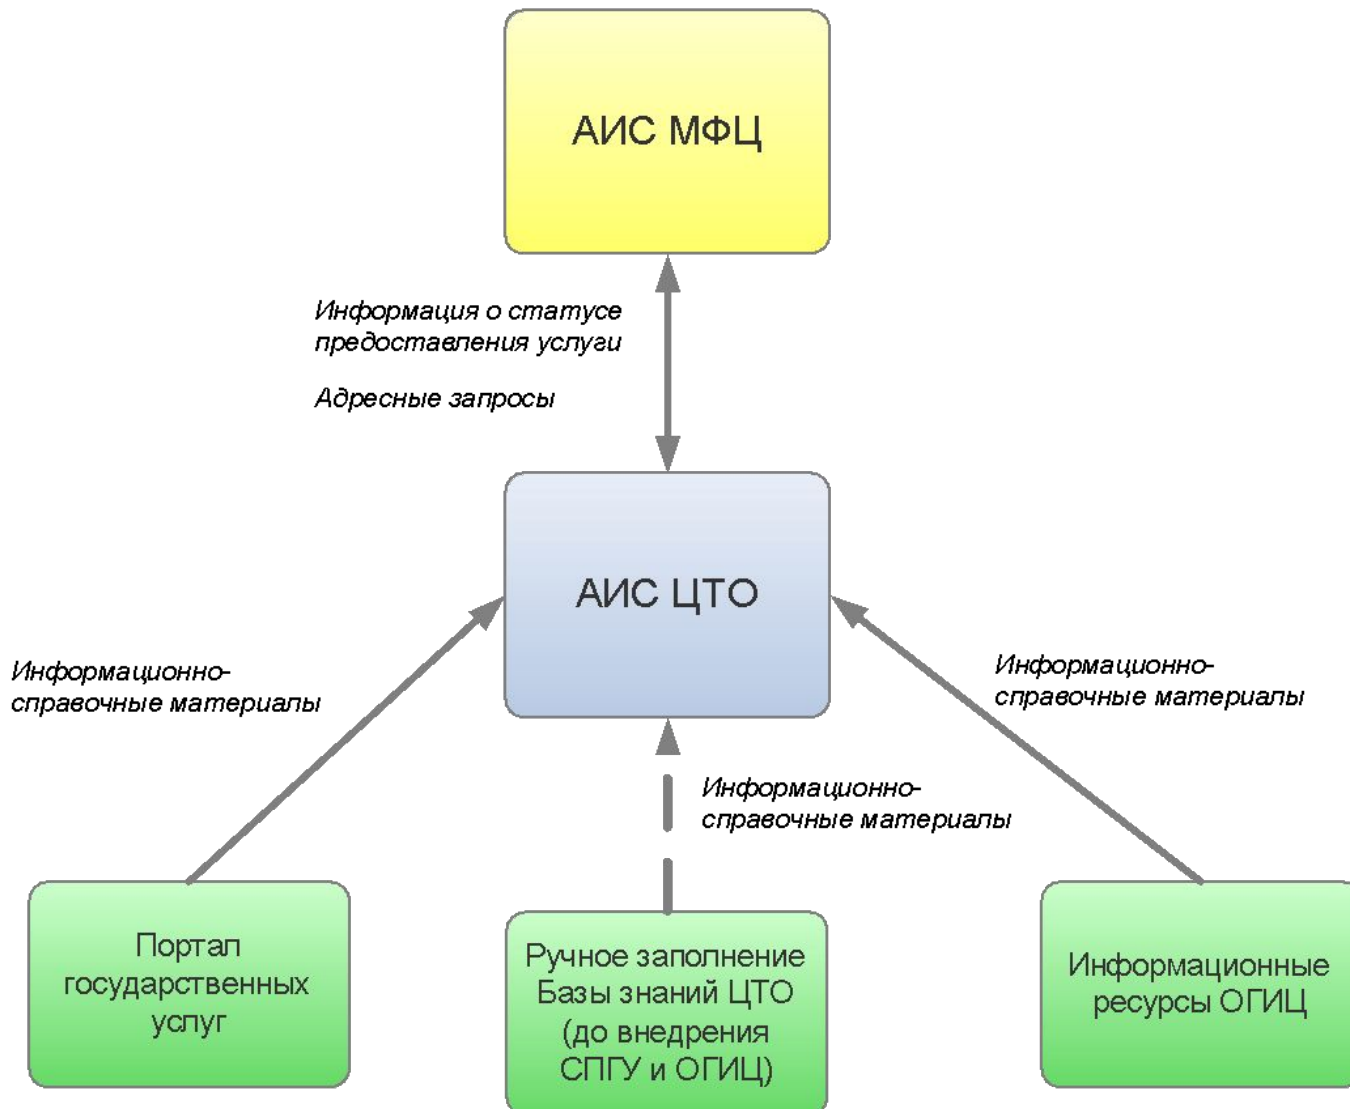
АИС МФЦ

Информация о статусе предоставления услуги

Адресные запросы

АИС ЦТО

Информационно-справочные материалы

Информационно-справочные материалы

Информационно-справочные материалы

Портал государственных услуг

Ручное заполнение Базы знаний ЦТО (до внедрения СПГУ и ОГИЦ)

Информационные ресурсы ОГИЦ